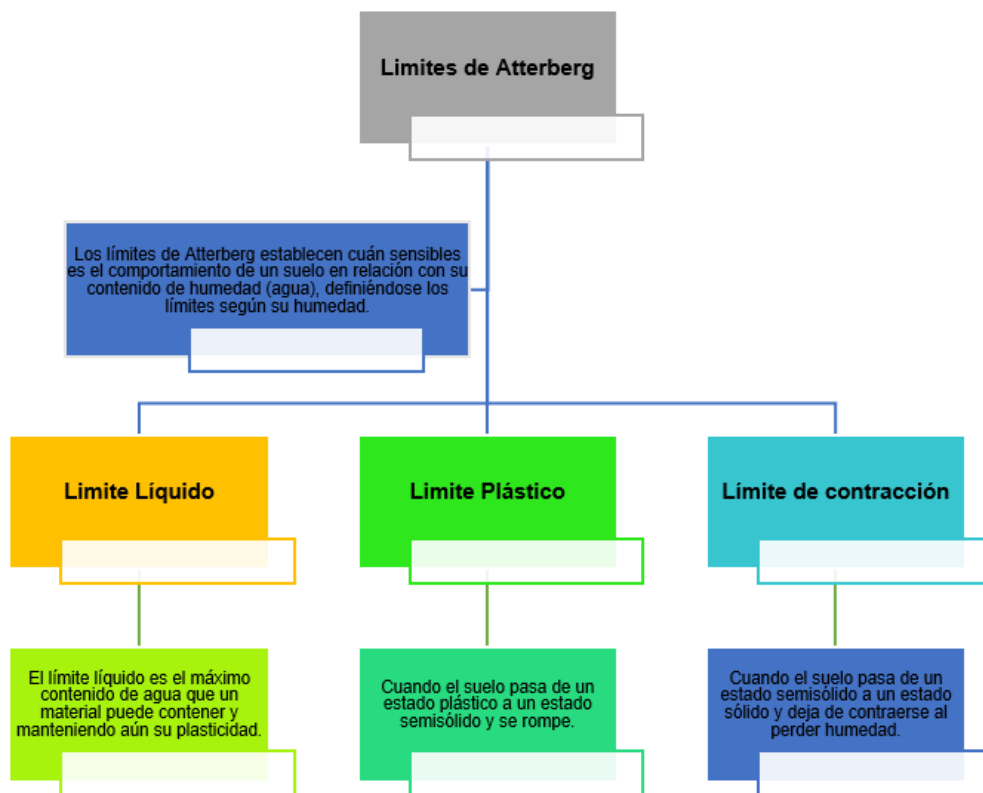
Limites de Atterberg

Los límites de Atterberg establecen cuán sensibles es el comportamiento de un suelo en relación con su contenido de humedad (agua), definiéndose los límites según su humedad.

Limite Líquido

Limite Plástico

Límite de contracción

El límite líquido es el máximo contenido de agua que un material puede contener y manteniendo aún su plasticidad.

Cuando el suelo pasa de un estado plástico a un estado semisólido y se rompe.

Cuando el suelo pasa de un estado semisólido a un estado sólido y deja de contraerse al perder humedad.